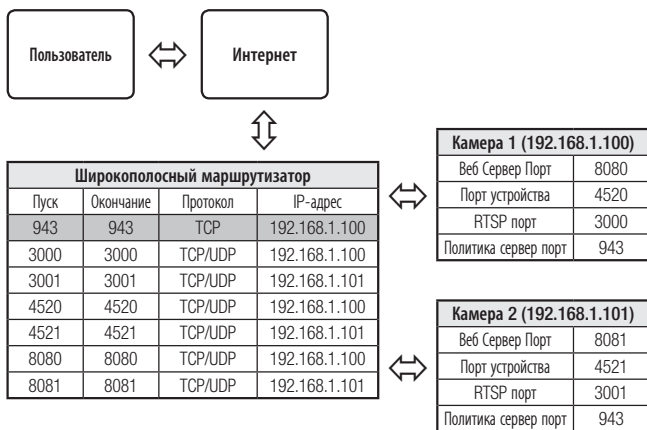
Пользователь

Интернет

| Широкополосный маршрутизатор | | | |
|---|---|---|---|
| Пуск | Окончание | Протокол | IP-адрес |
| 943 | 943 | TCP | 192.168.1.100 |
| 3000 | 3000 | TCP/UDP | 192.168.1.100 |
| 3001 | 3001 | TCP/UDP | 192.168.1.101 |
| 4520 | 4520 | TCP/UDP | 192.168.1.100 |
| 4521 | 4521 | TCP/UDP | 192.168.1.101 |
| 8080 | 8080 | TCP/UDP | 192.168.1.100 |
| 8081 | 8081 | TCP/UDP | 192.168.1.101 |

| Камера 1 (192.168.1.100) | |
|---|---|
| Веб Сервер Порт | 8080 |
| Порт устройства | 4520 |
| RTSP порт | 3000 |
| Политика сервер порт | 943 |

| Камера 2 (192.168.1.101) | |
|---|---|
| Веб Сервер Порт | 8081 |
| Порт устройства | 4521 |
| RTSP порт | 3001 |
| Политика сервер порт | 943 |